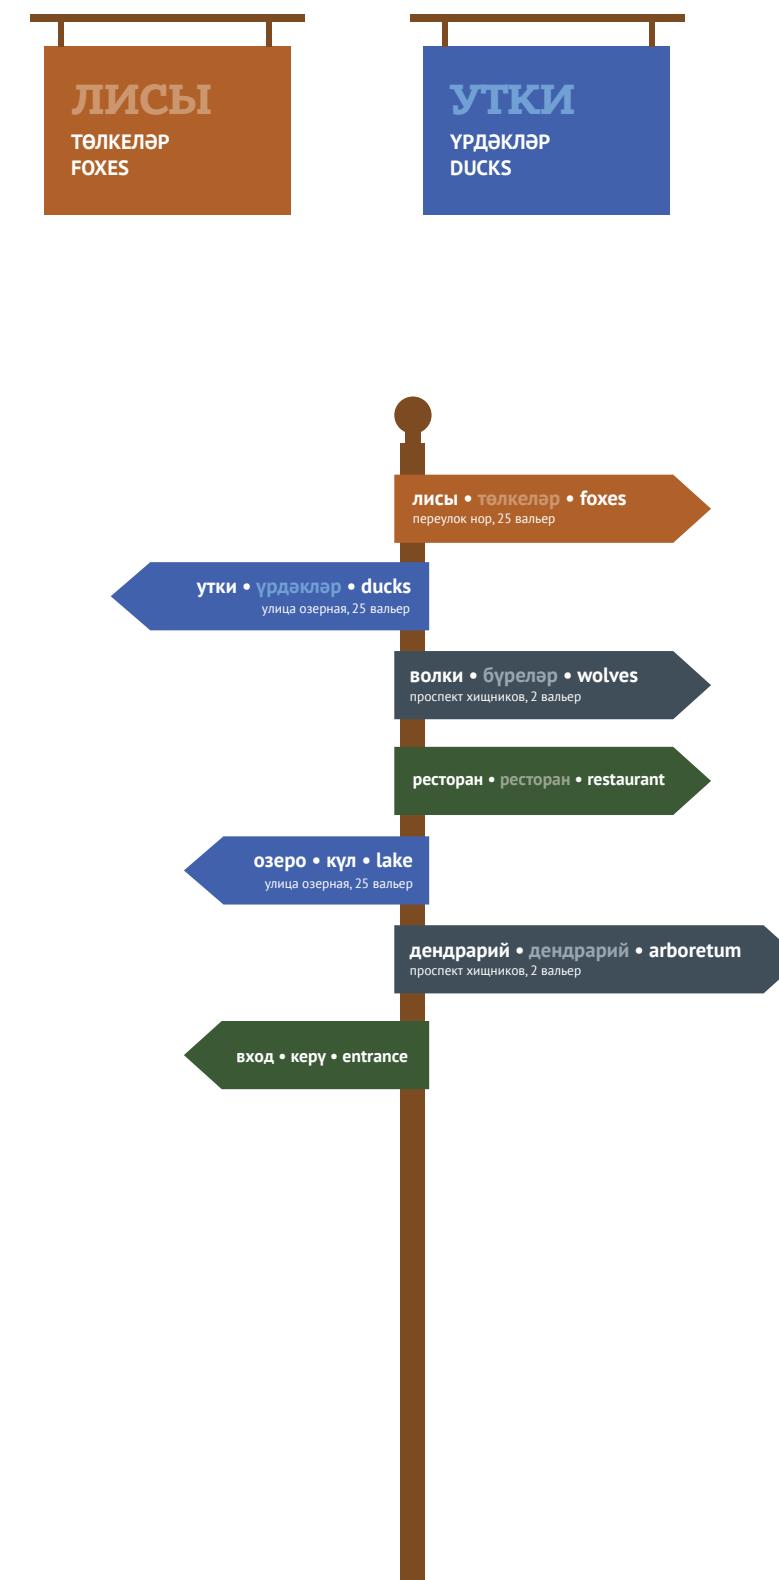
ЛИСЫ
ТӨЛКЕЛӘР
FOXES

УТКИ
ҮРДӘКЛӘР
DUCKS

лисы • төлкеләр • foxes
переулок нор, 25 вальер

утки • үрдәкләр • ducks
улица озерная, 25 вальер

волки • бүреләр • wolves
проспект хищников, 2 вальер

ресторан • ресторан • restaurant

озеро • күл • lake
улица озерная, 25 вальер

дендрарий • дендрарий • arboretum
проспект хищников, 2 вальер

вход • керү • entrance